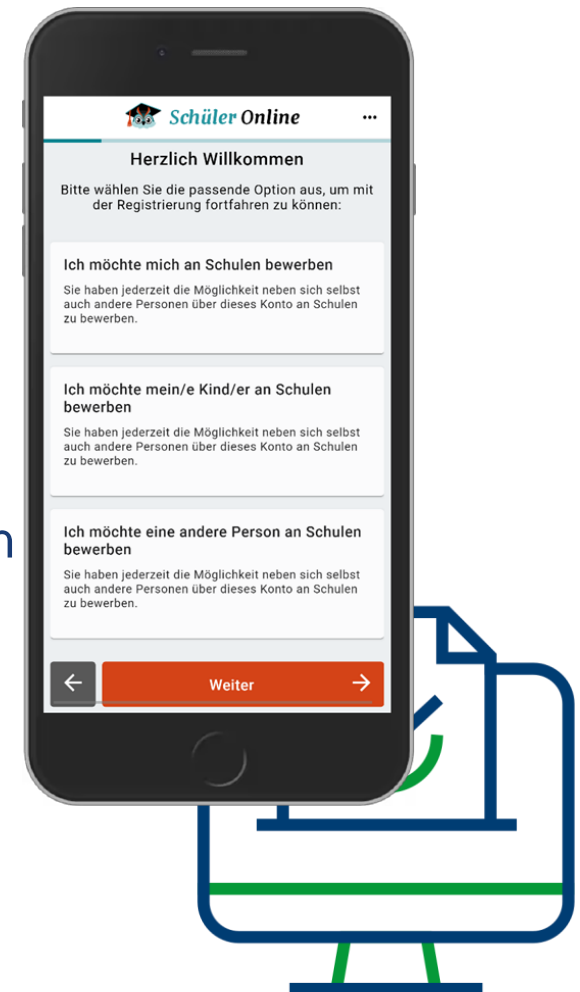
Schüler Online

Herzlich Willkommen

Bitte wählen Sie die passende Option aus, um mit der Registrierung fortfahren zu können:

Ich möchte mich an Schulen bewerben

Sie haben jederzeit die Möglichkeit neben sich selbst auch andere Personen über dieses Konto an Schulen zu bewerben.

Ich möchte mein/e Kind/er an Schulen bewerben

Sie haben jederzeit die Möglichkeit neben sich selbst auch andere Personen über dieses Konto an Schulen zu bewerben.

Ich möchte eine andere Person an Schulen bewerben

Sie haben jederzeit die Möglichkeit neben sich selbst auch andere Personen über dieses Konto an Schulen zu bewerben.

Weiter